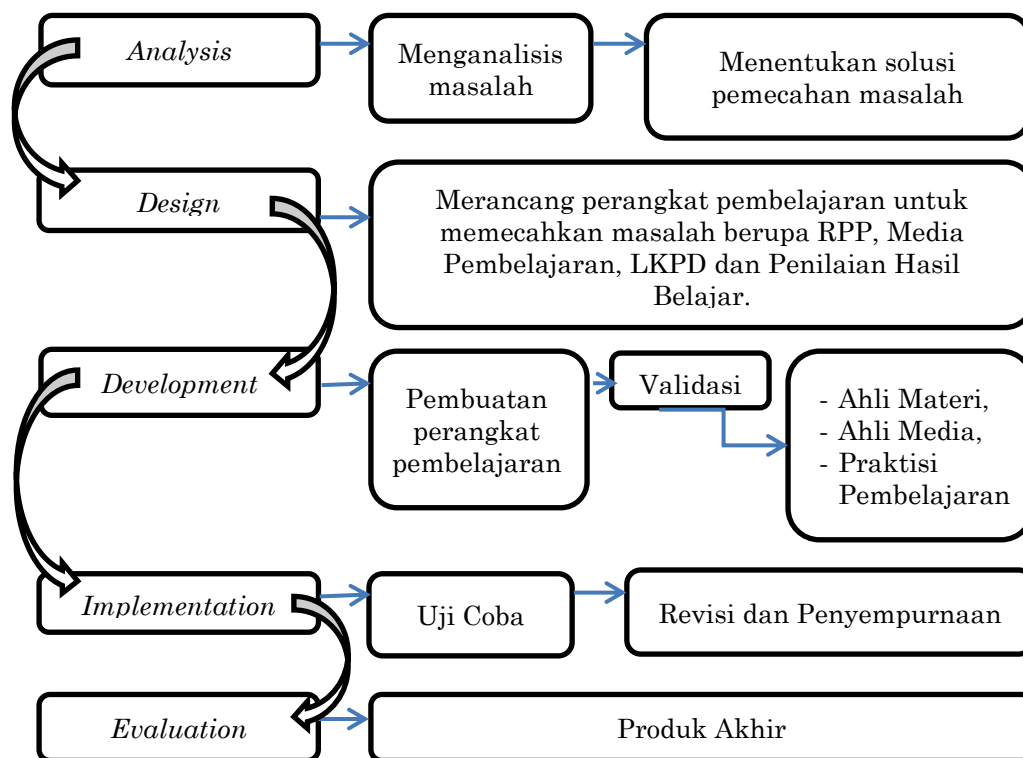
Analysis

Menganalisis masalah

Menentukan solusi pemecahan masalah

Design

Merancang perangkat pembelajaran untuk memecahkan masalah berupa RPP, Media Pembelajaran, LKPD dan Penilaian Hasil Belajar.

Development

Pembuatan perangkat pembelajaran

Validasi

- Ahli Materi,
- Ahli Media,
- Praktisi Pembelajaran

Implementation

Uji Coba

Revisi dan Penyempurnaan

Evaluation

Produk Akhir